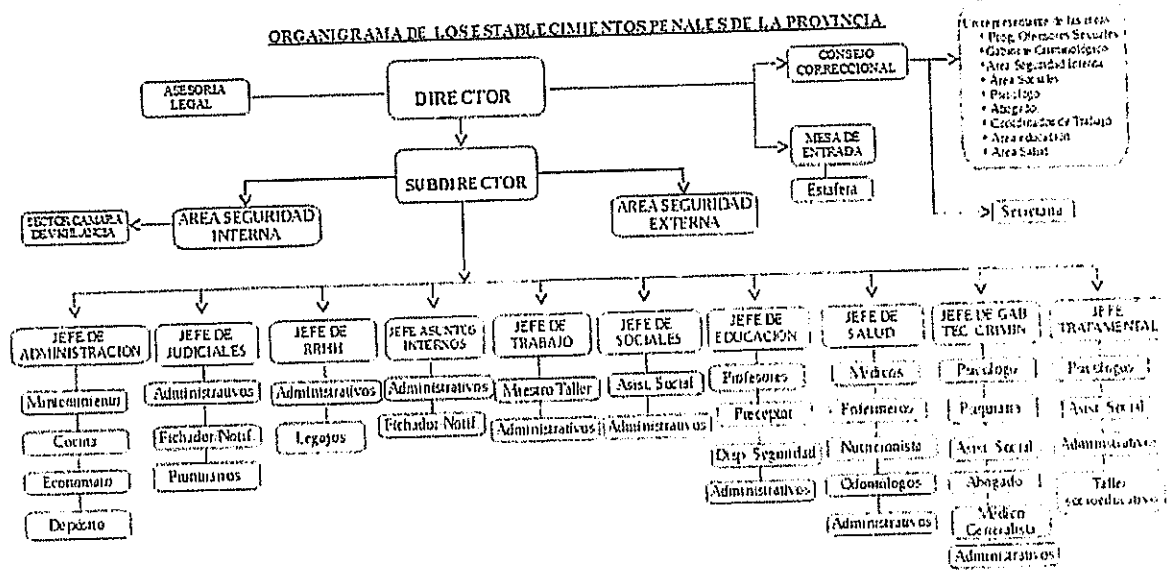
ORGANIGRAMA DE LOS ESTABLECIMIENTOS PENALES DE LA PROVINCIA

ASESORIA LEGAL

DIRECTOR

CONSEJO CORRECCIONAL

Un representante de las areas:
• Prog. Ofensores Sexuales
• Gabinete Criminológico
• Area Seguridad Interna
• Area Sociales
• Psicologo
• Abogado
• Coordinador de Trabajo
• Area educación
• Area Salud

MESA DE ENTRADA

Estafeta

Secretaria

SUBDIRECTOR

SECTOR CAMARA DE VIGILANCIA

AREA SEGURIDAD INTERNA

AREA SEGURIDAD EXTERNA

JEFE DE ADMINISTRACION
Mantenimiento
Cocina
Economato
Depósito

JEFE DE JUDICIALES
Administrativos
Fichador Notif.
Punturistas

JEFE DE RRHH
Administrativos
Legajos

JEFE ASUNTOS INTERNOS
Administrativos
Fichador Notif.

JEFE DE TRABAJO
Maestro Taller
Administrativos

JEFE DE SOCIALES
Asist. Social
Administrativos

JEFE DE EDUCACION
Profesores
Preceptor
Dep. Seguridad
Administrativos

JEFE DE SALUD
Medicos
Enfermeros
Nutricionista
Odontologos
Administrativos

JEFE DE GAB. TEC. CRIMIN.
Psicologo
Psiquiatra
Asist. Social
Abogado
Medico Generalista
Administrativos

JEFE TRATAMENTAL
Psicologos
Asist. Social
Administrativos
Taller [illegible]